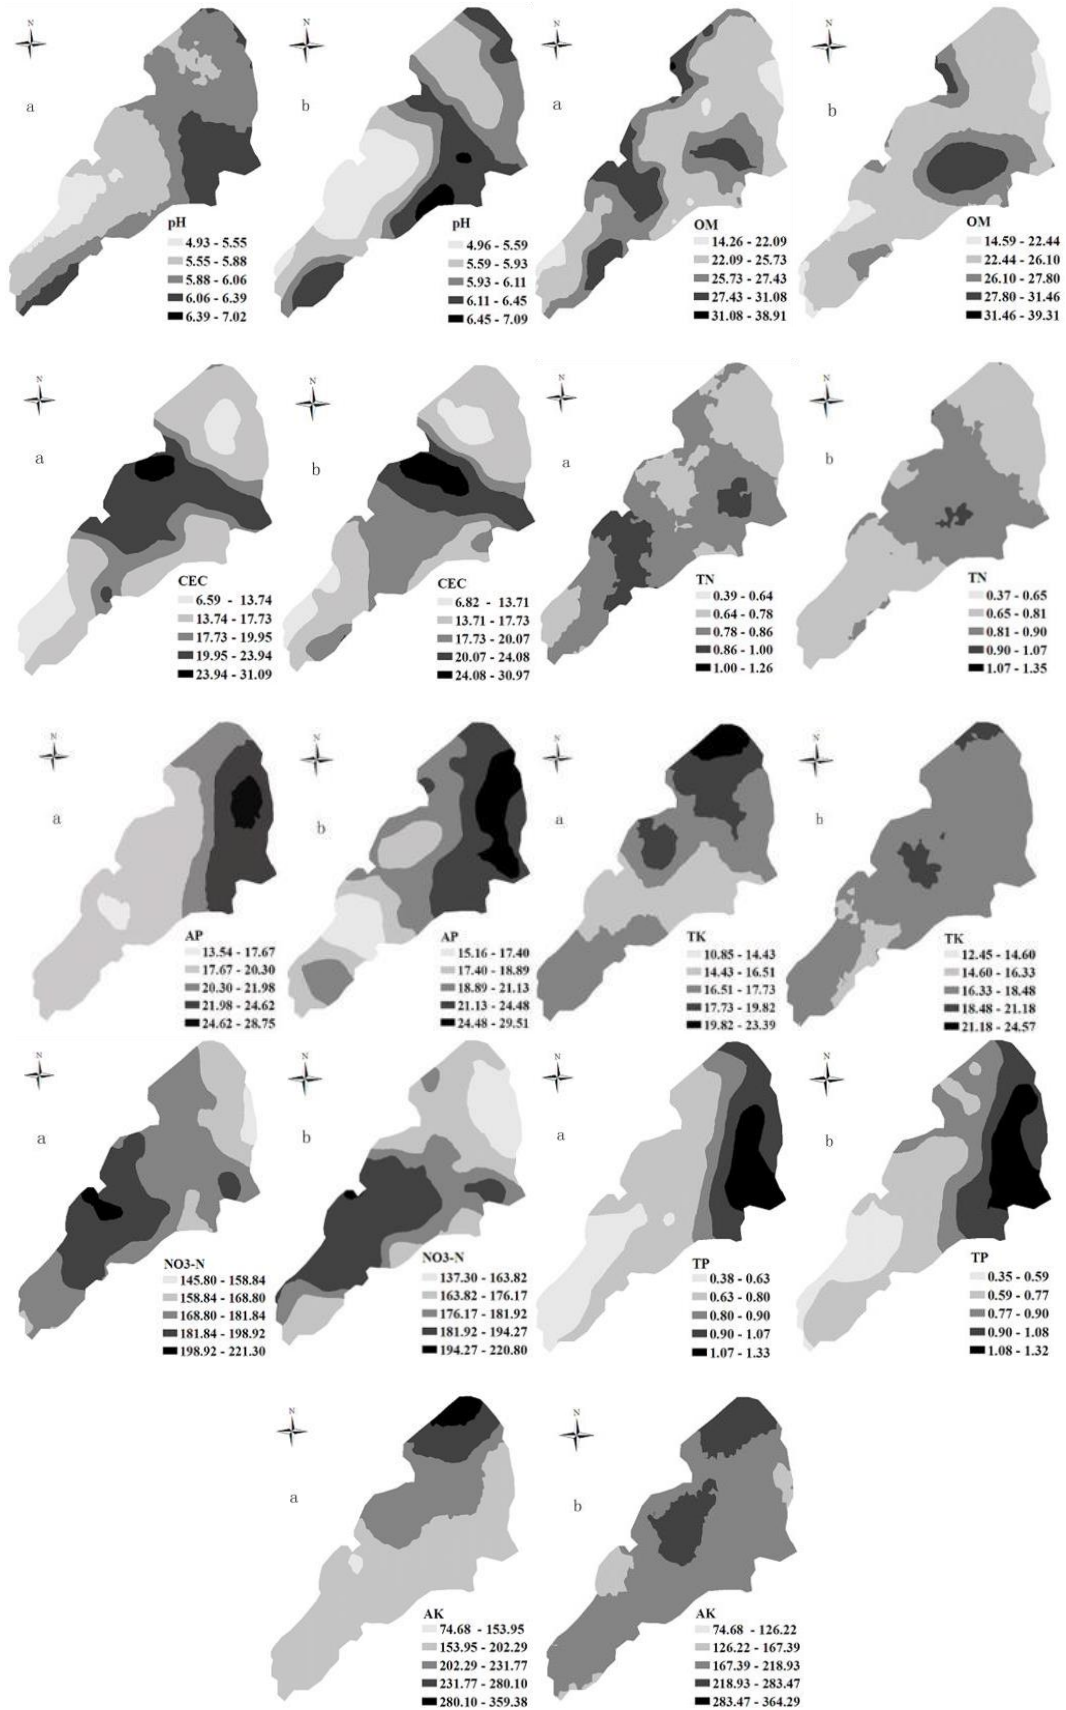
N
a
pH
4.93 - 5.55
5.55 - 5.88
5.88 - 6.06
6.06 - 6.39
6.39 - 7.02

N
b
pH
4.96 - 5.59
5.59 - 5.93
5.93 - 6.11
6.11 - 6.45
6.45 - 7.09

N
a
OM
14.26 - 22.09
22.09 - 25.73
25.73 - 27.43
27.43 - 31.08
31.08 - 38.91

N
b
OM
14.59 - 22.44
22.44 - 26.10
26.10 - 27.80
27.80 - 31.46
31.46 - 39.31

N
a
CEC
6.59 - 13.74
13.74 - 17.73
17.73 - 19.95
19.95 - 23.94
23.94 - 31.09

N
b
CEC
6.82 - 13.71
13.71 - 17.73
17.73 - 20.07
20.07 - 24.08
24.08 - 30.97

N
a
TN
0.39 - 0.64
0.64 - 0.78
0.78 - 0.86
0.86 - 1.00
1.00 - 1.26

N
b
TN
0.37 - 0.65
0.65 - 0.81
0.81 - 0.90
0.90 - 1.07
1.07 - 1.35

N
a
AP
13.54 - 17.67
17.67 - 20.30
20.30 - 21.98
21.98 - 24.62
24.62 - 28.75

N
b
AP
15.16 - 17.40
17.40 - 18.89
18.89 - 21.13
21.13 - 24.48
24.48 - 29.51

N
a
TK
10.85 - 14.43
14.43 - 16.51
16.51 - 17.73
17.73 - 19.82
19.82 - 23.39

N
b
TK
12.45 - 14.60
14.60 - 16.33
16.33 - 18.48
18.48 - 21.18
21.18 - 24.57

N
a
NO3-N
145.80 - 158.84
158.84 - 168.80
168.80 - 181.84
181.84 - 198.92
198.92 - 221.30

N
b
NO3-N
137.30 - 163.82
163.82 - 176.17
176.17 - 181.92
181.92 - 194.27
194.27 - 220.80

N
a
TP
0.38 - 0.63
0.63 - 0.80
0.80 - 0.90
0.90 - 1.07
1.07 - 1.33

N
b
TP
0.35 - 0.59
0.59 - 0.77
0.77 - 0.90
0.90 - 1.08
1.08 - 1.32

N
a
AK
74.68 - 153.95
153.95 - 202.29
202.29 - 231.77
231.77 - 280.10
280.10 - 359.38

N
b
AK
74.68 - 126.22
126.22 - 167.39
167.39 - 218.93
218.93 - 283.47
283.47 - 364.29